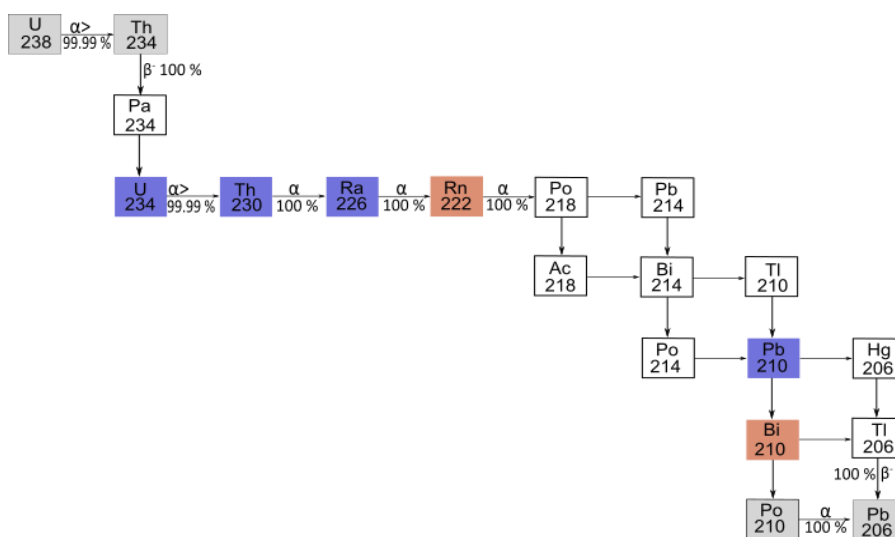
U 238
α> 99.99 %
Th 234
$\beta^-$ 100 %
Pa 234
U 234
α> 99.99 %
Th 230
α 100 %
Ra 226
α 100 %
Rn 222
α 100 %
Po 218
Pb 214
Ac 218
Bi 214
Tl 210
Po 214
Pb 210
Hg 206
Bi 210
Tl 206
100 % $\beta^-$
Po 210
α 100 %
Pb 206